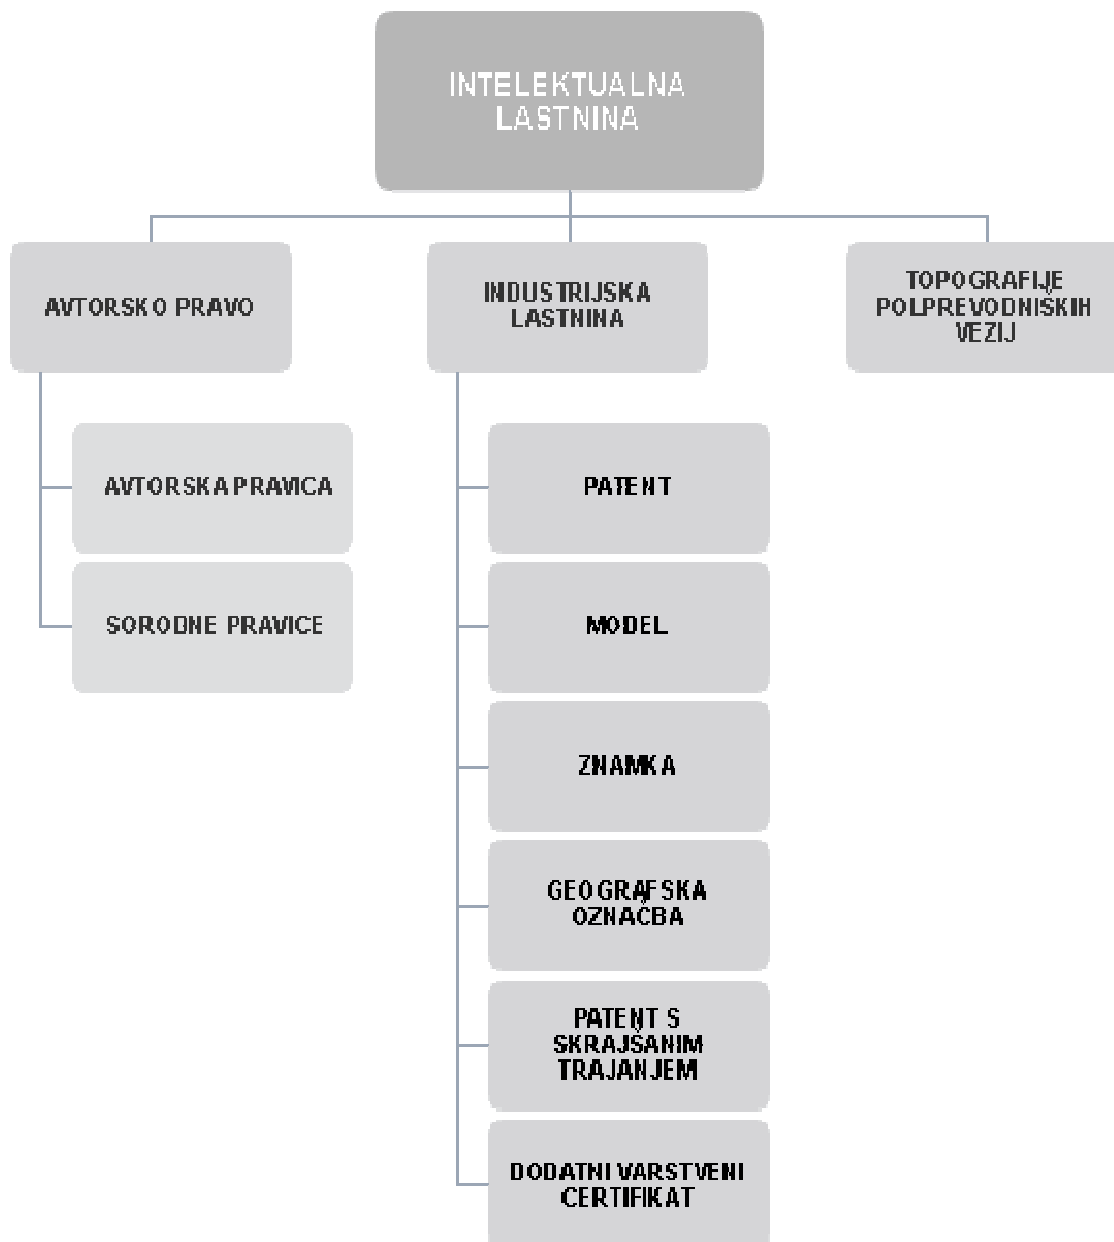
INTELEKTUALNA LASTNINA

AVTORSKO PRAVO

INDUSTRIJSKA LASTNINA

TOPOGRAFIJE POLPREVODNIŠKIH VEZIJ

AVTORSKA PRAVICA

SORODNE PRAVICE

PATENT

MODEL

ZNAMKA

GEOGRAFSKA OZNAČBA

PATENT S SKRAJŠANIM TRAJANJEM

DODATNI VARSTVENI CERTIFIKAT